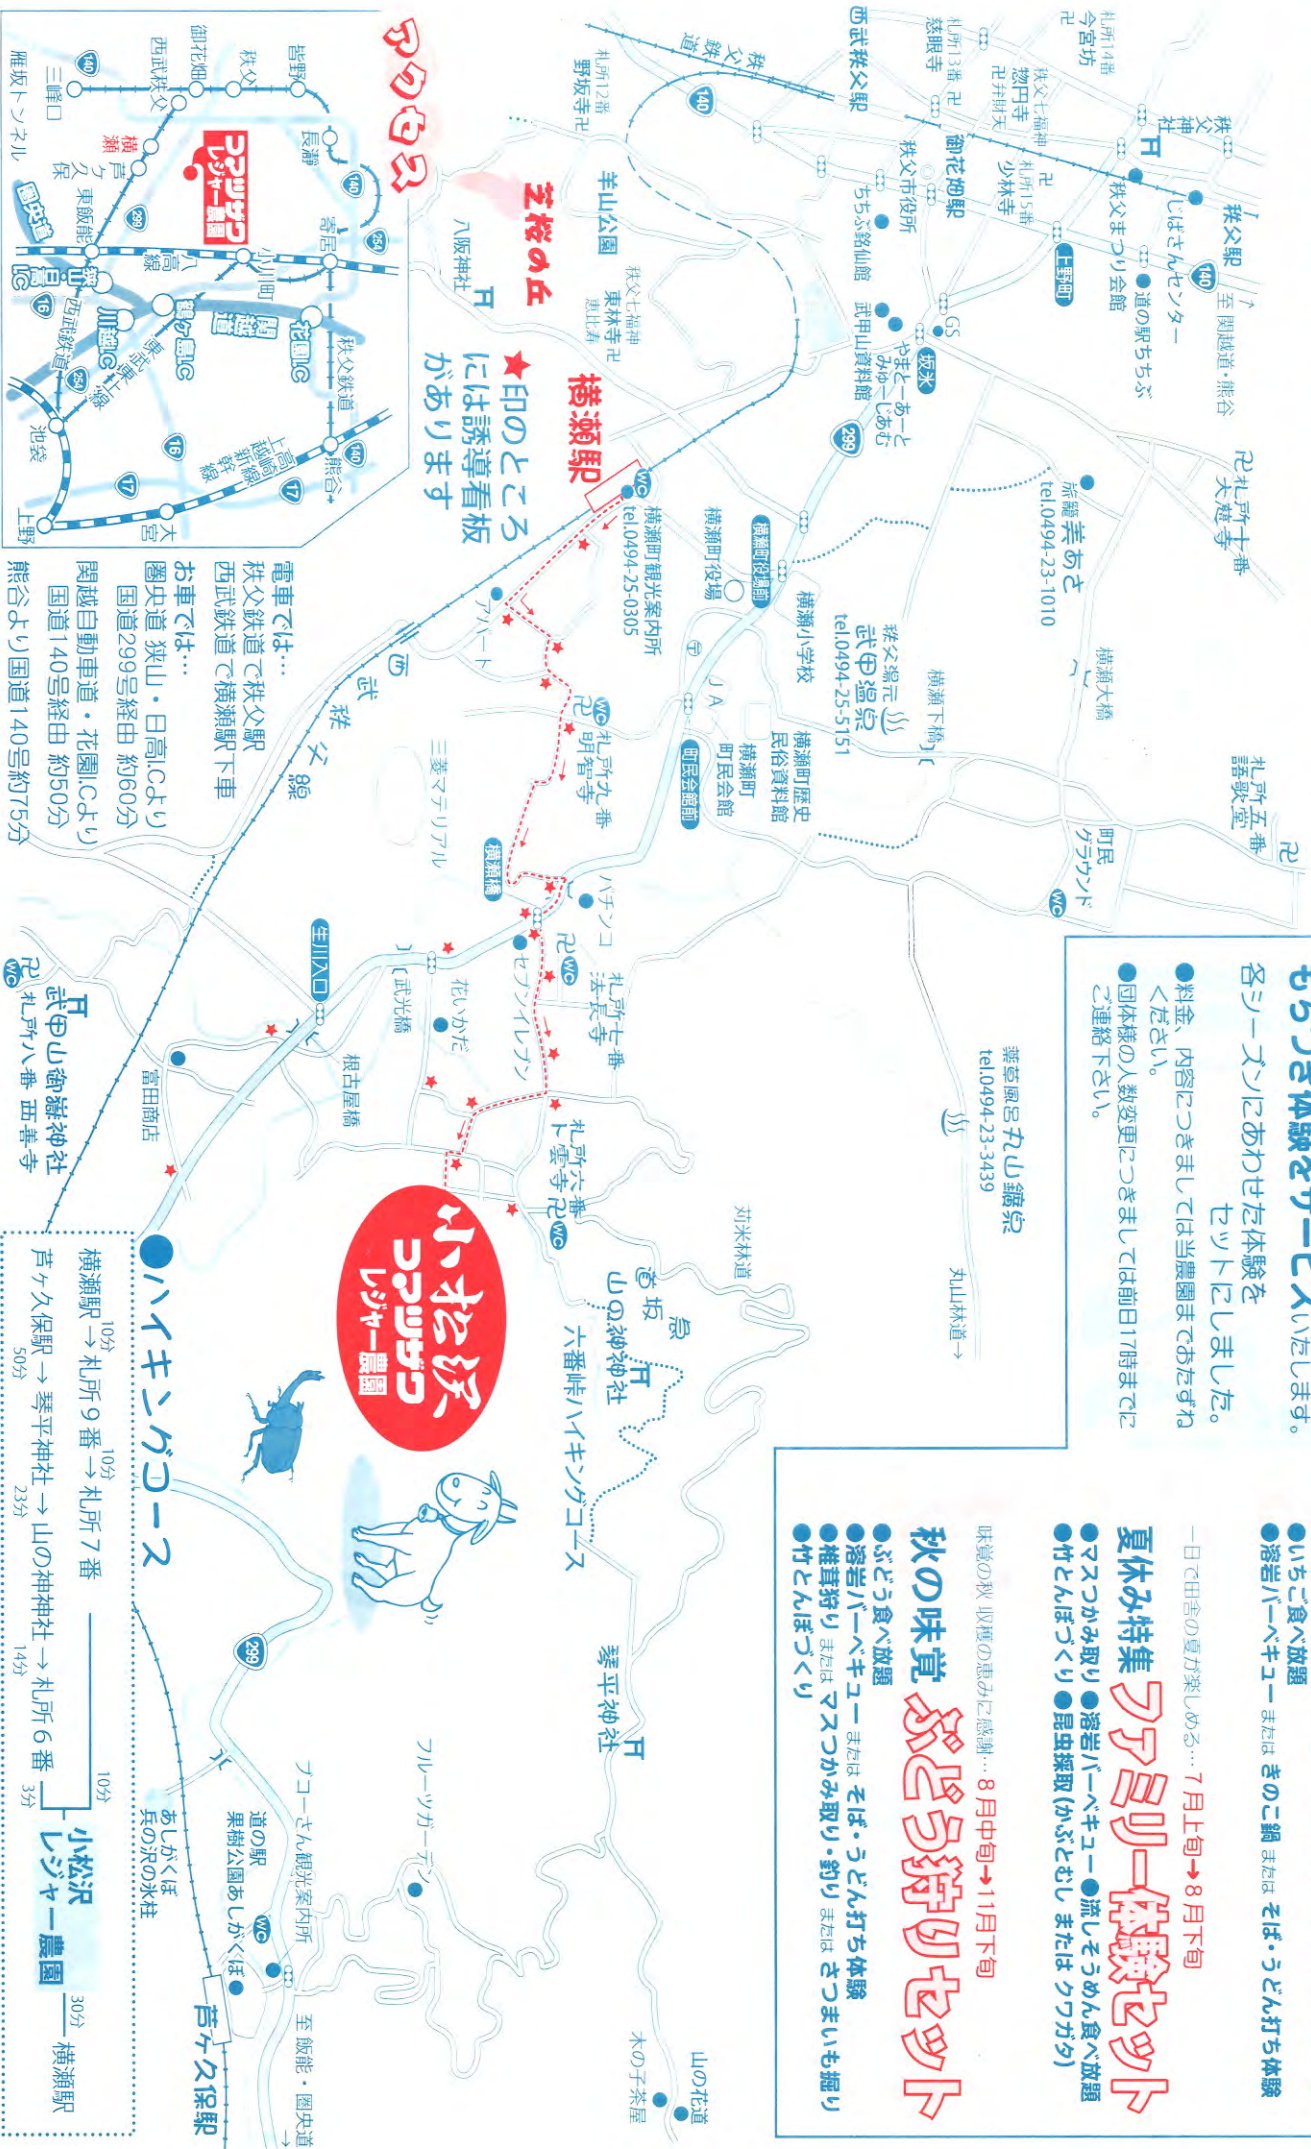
アクセス

皆野
長瀞
秩父
御花畑
西武秩父
寄居
小川町
花園IC
秩父鉄道
熊谷
上越新幹線
高崎線
関越道
鶴ヶ島IC
八高線
東武東上線
川越IC
西武線
池袋
大宮
上野
横瀬
芦ヶ久保
東飯能
飯能
入間
日高IC
狭山
三峰口
雁坂トンネル
コマツザワレジャー農園

芝桜の丘
羊山公園
八坂神社
札所12番 野坂寺
秩父鉄道
西武秩父駅
札所13番 慈眼寺
札所14番 今宮坊
秩父七福神 惣円寺
卍弁財天
秩父神社
御花畑駅
秩父市役所
ちちぶ銘仙館
札所15番 少林寺
秩父駅
じばさんセンター
秩父まつり会館
道の駅ちちぶ
至関越道・熊谷
上野町
坂氷
やまとーあーとみゅーじあむ
武甲山資料館
秩父七福神 東林寺 恵比寿
GS
卍札所十一番 大慈寺
所蔵 芋あと tel.0494-23-1010
横瀬町役場
横瀬町観光案内所 tel.0494-25-0305
横瀬駅
★印のところには誘導看板があります
横瀬町役場前
横瀬小学校
秩父湯元 武甲温泉 tel.0494-25-5151
横瀬下橋
横瀬大橋
札所五番 語歌堂
町民グラウンド
横瀬町歴史民俗資料館
横瀬町 町民会館
町民会館前
JA
アパート
西武秩父線
札所九番 明智寺
三菱マテリアル
横瀬橋
パチンコ
セブンイレブン
札所七番 法長寺
花いかだ
武光橋
生川入口
根古屋橋
富田商店
武甲山御嶽神社
札所八番 西善寺
札所六番 卜雲寺
小松沢コマツザワレジャー農園
苅米林道
丸山林道→
薬草風呂 丸山鉱泉 tel.0494-23-3439
坂本
山の神神社
六番峠ハイキングコース
琴平神社
フルーツガーデン
ブコーさん観光案内所
道の駅 果樹公園あしがくぼ
あしがくぼ 兵の沢の氷柱
芦ヶ久保駅
至飯能・圏央道→
山の花道
木の子茶屋

電車では…
西武鉄道で横瀬駅下車
秩父鉄道で秩父駅
お車では…
圏央道 狭山・日高ICより
国道299号経由 約60分
関越自動車道・花園ICより
国道140号経由 約50分
熊谷より国道140号約75分

●ハイキングコース
横瀬駅 →10分 札所9番 →10分 札所7番
芦ヶ久保駅 →50分 琴平神社 →23分 山の神神社 →14分 札所6番 →3分 小松沢レジャー農園 →10分 → 30分 横瀬駅

もらうき体験をサービスいたします。
各シーズンにあわせた体験をセットにしました。
●料金、内容につきましては当農園までおたずねください。
●団体様の人数変更につきましては前日17時までにご連絡下さい。

●いちご食べ放題
●溶岩バーベキュー または きのこ鍋 または そば・うどん打ち体験

一日で田舎の夏が楽しめる… 7月上旬→8月下旬
夏休み特集 ファミリー体験セット
●マスつかみ取り●溶岩バーベキュー●流しそうめん食べ放題
●竹とんぼづくり●昆虫採取(かぶとむし またはクワガタ)

味覚の秋 収穫の恵みに感謝… 8月中旬→11月下旬
秋の味覚 ぶどう狩りセット
●ぶどう食べ放題
●溶岩バーベキュー または そば・うどん打ち体験
●椎茸狩り または マスつかみ取り・釣り または さつまいも掘り
●竹とんぼづくり